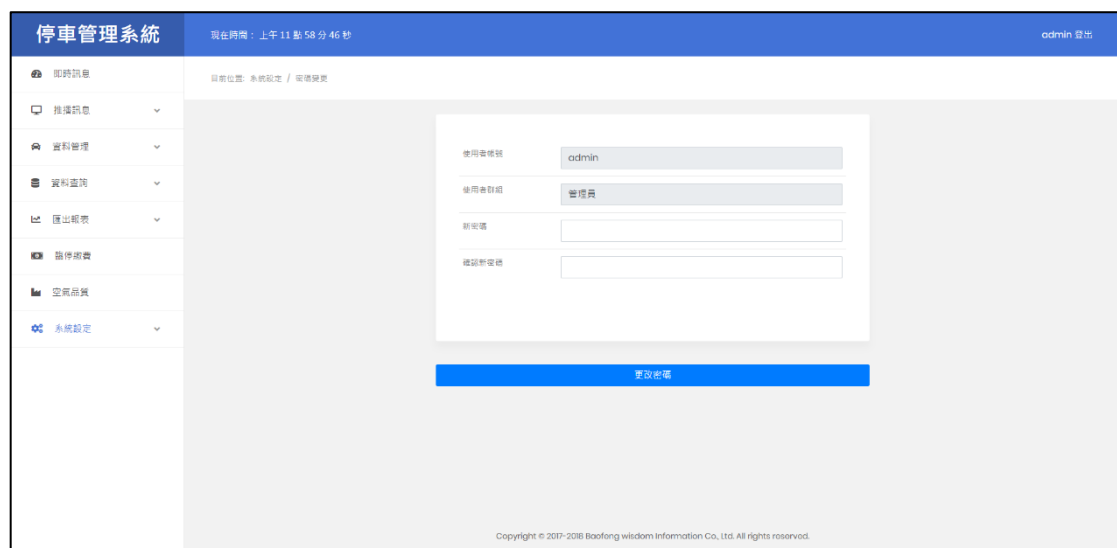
停車管理系統

現在時間：上午 11 點 58 分 46 秒

admin 登出

即時訊息
推播訊息
資料管理
資料查詢
匯出報表
臨停繳費
空氣品質
系統設定

目前位置: 系統設定 / 密碼變更

使用者帳號 admin
使用者群組 管理員
新密碼
確認新密碼

更改密碼

Copyright © 2017-2018 Baofong wisdom Information Co., Ltd. All rights reserved.